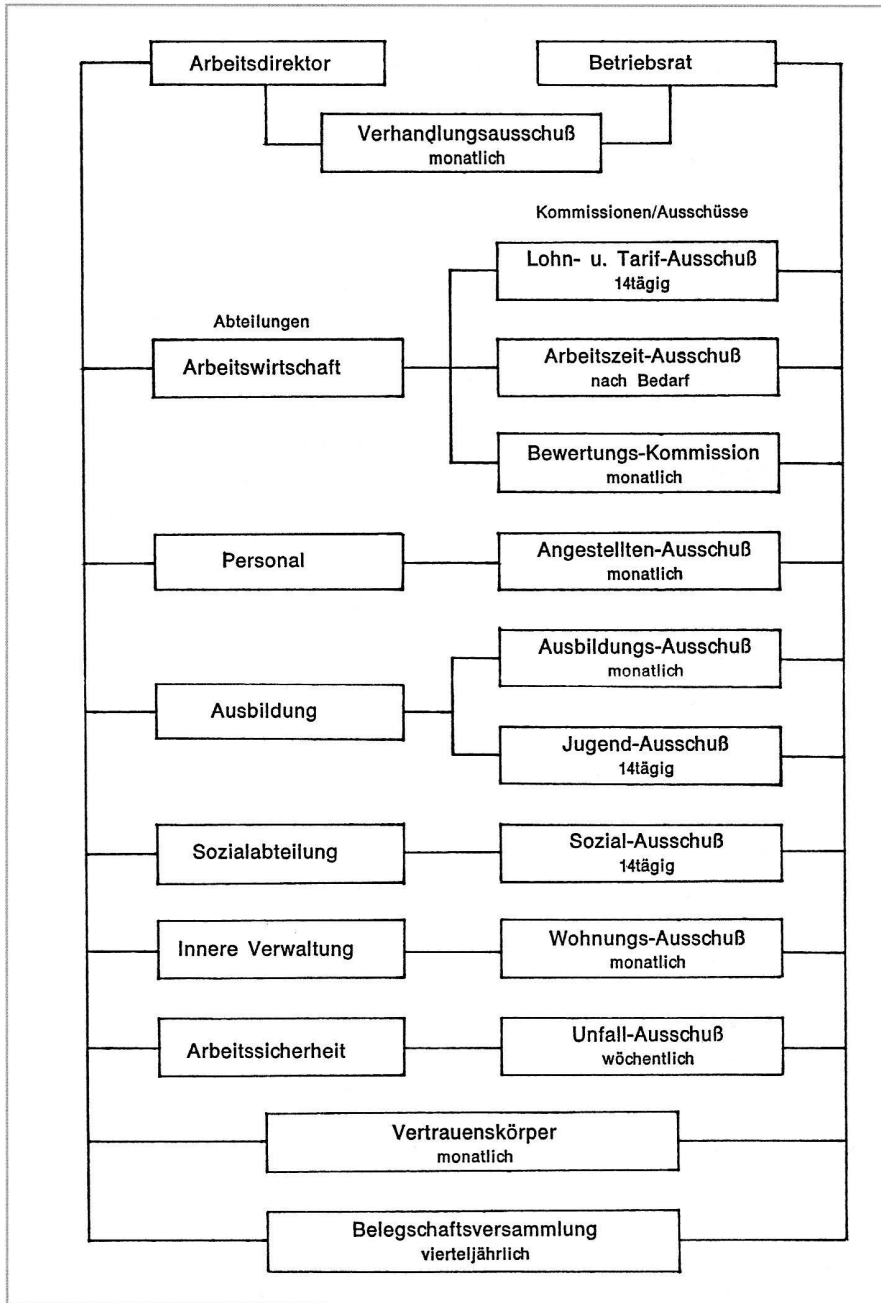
Arbeitsdirektor

Betriebsrat

Verhandlungsausschuß
monatlich

Kommissionen/Ausschüsse

Abteilungen

Lohn- u. Tarif-Ausschuß
14tägig

Arbeitswirtschaft

Arbeitszeit-Ausschuß
nach Bedarf

Bewertungs-Kommission
monatlich

Personal

Angestellten-Ausschuß
monatlich

Ausbildungs-Ausschuß
monatlich

Ausbildung

Jugend-Ausschuß
14tägig

Sozialabteilung

Sozial-Ausschuß
14tägig

Innere Verwaltung

Wohnungs-Ausschuß
monatlich

Arbeitssicherheit

Unfall-Ausschuß
wöchentlich

Vertrauenskörper
monatlich

Belegschaftsversammlung
vierteljährlich